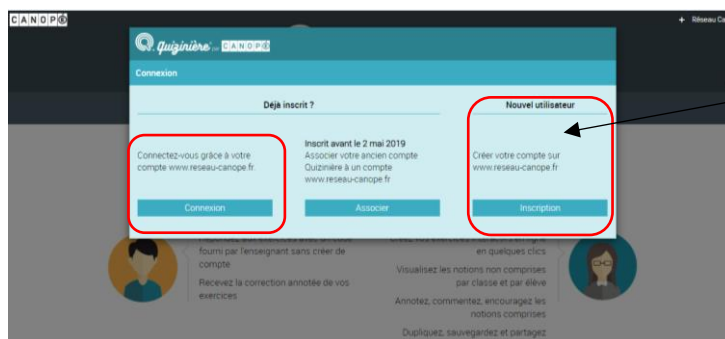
CANOPÉ

+ Réseau Ca

Quizinière par CANOPÉ

Connexion

Déjà inscrit ?

Nouvel utilisateur

Connectez-vous grâce à votre compte www.reseau-canope.fr.

Connexion

Inscrit avant le 2 mai 2019

Associer votre ancien compte Quizinière à un compte www.reseau-canope.fr

Associer

Créer votre compte sur www.reseau-canope.fr

Inscription

fourni par l'enseignant sans créer de compte

Recevez la correction annotée de vos exercices

en quelques clics

Visualisez les notions non comprises par classe et par élève

Annotez, commentez, encouragez les notions comprises

Dupliquez, sauvegardez et partagez